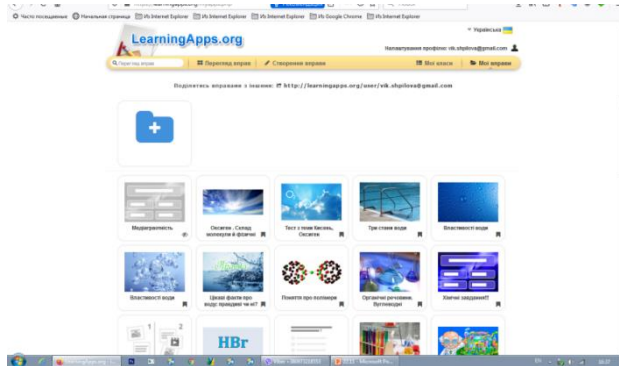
Часто посещаемые Начальная страница Из Internet Explorer Из Internet Explorer Из Internet Explorer Из Google Chrome Из Internet Explorer

Українська

LearningApps.org

Налаштування профілю: vik.shpilova@gmail.com

Пошук вправ | Перегляд вправ | Створення вправи | Мої класи | Мої вправи

Поділитись вправами з іншими: http://learningapps.org/user/vik.shpilova@gmail.com

Медіаграмотність

Оксигем : Склад молекули й фізичні

Тест з теми Кисень. Оксиген

Три стани води

Властивості води

Властивості води

Цікаві факти про воду: правдиві чи ні?

Поняття про полімери

Органічні речовини. Вуглеводні

Хімічні завдання!!!

HBr